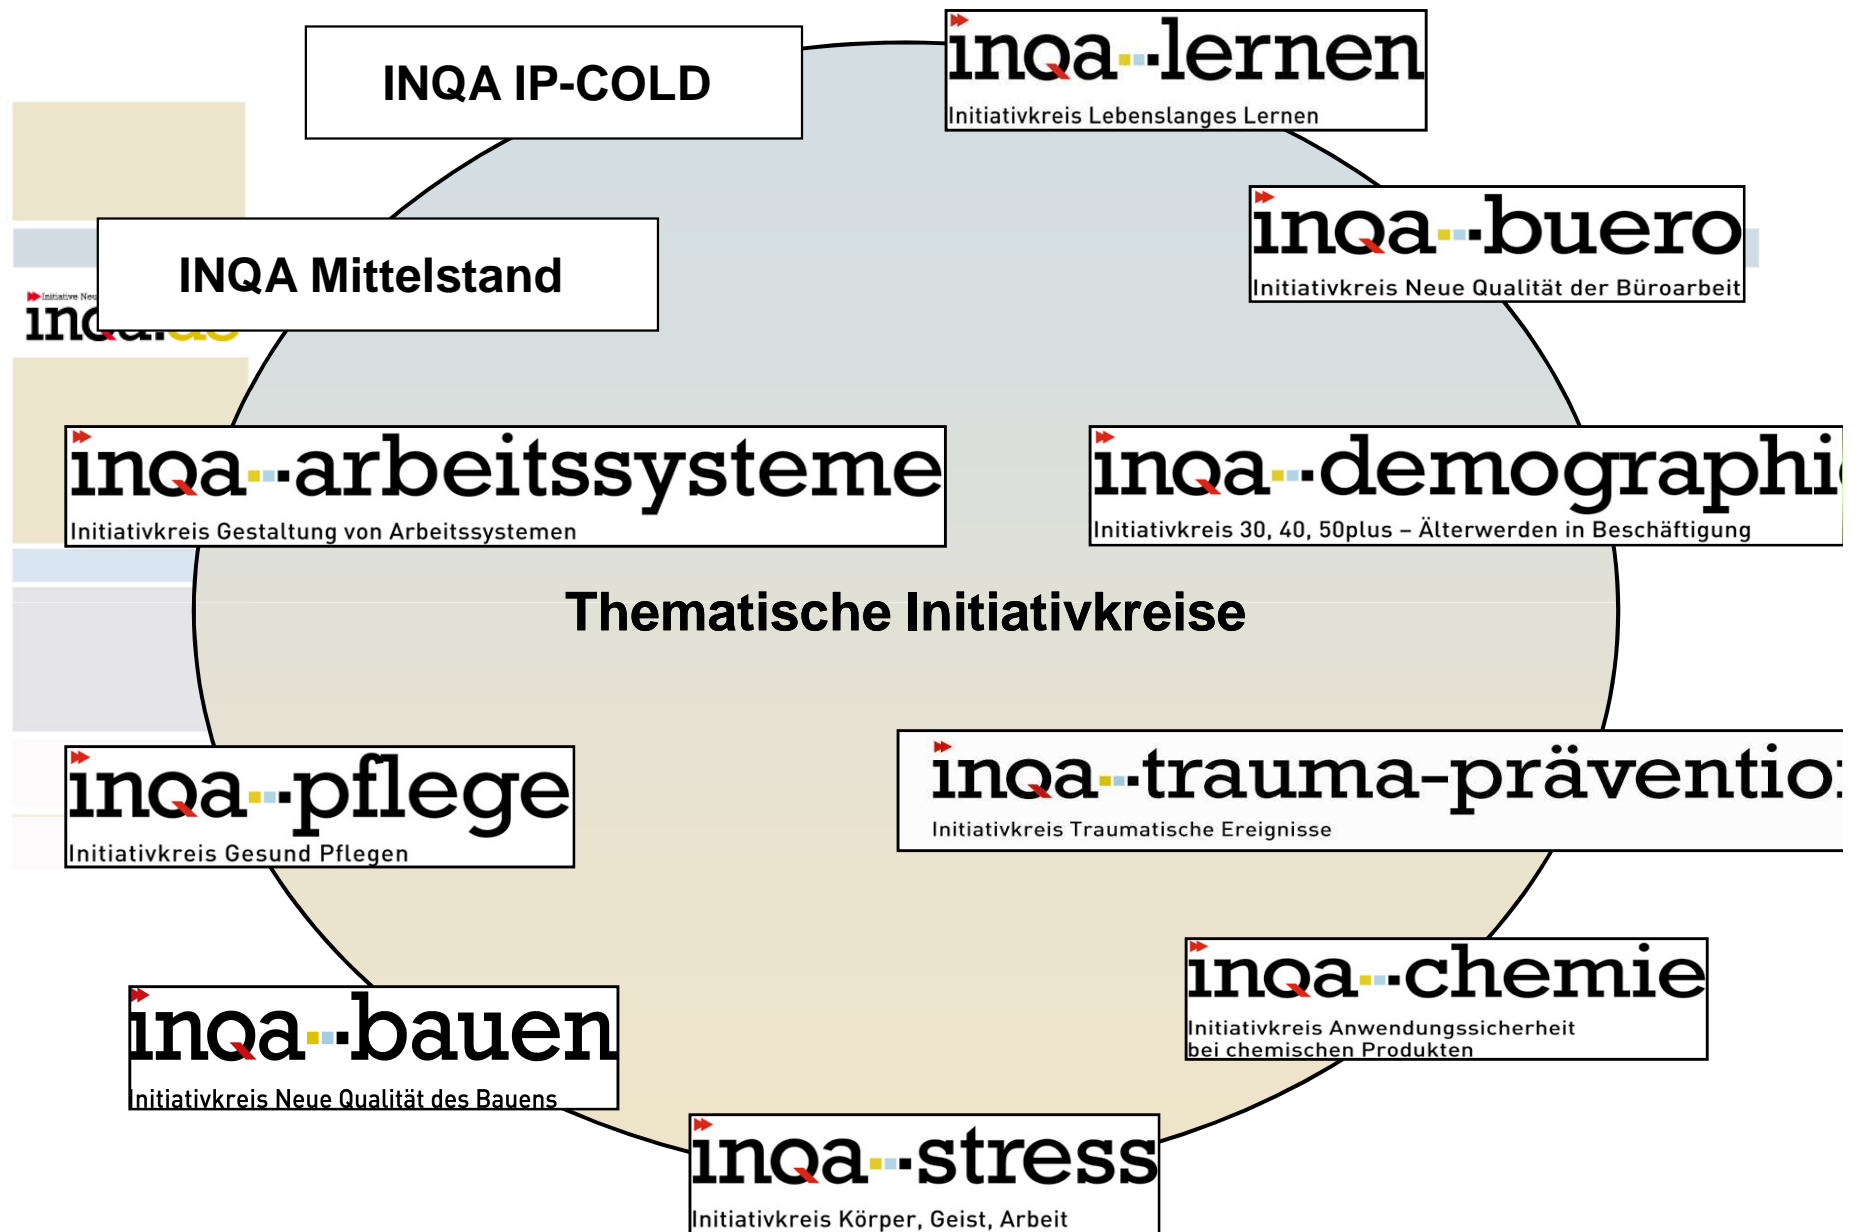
INQA IP-COLD

inqa-lernen
Initiativkreis Lebenslanges Lernen

INQA Mittelstand

inqa-buero
Initiativkreis Neue Qualität der Büroarbeit

Initiative Neu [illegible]
inqa.de

inqa-arbeitssysteme
Initiativkreis Gestaltung von Arbeitssystemen

inqa-demographi
Initiativkreis 30, 40, 50plus – Älterwerden in Beschäftigung

Thematische Initiativkreise

inqa-pflege
Initiativkreis Gesund Pflegen

inqa-trauma-präventio
Initiativkreis Traumatische Ereignisse

inqa-chemie
Initiativkreis Anwendungssicherheit bei chemischen Produkten

inqa-bauen
Initiativkreis Neue Qualität des Bauens

inqa-stress
Initiativkreis Körper, Geist, Arbeit